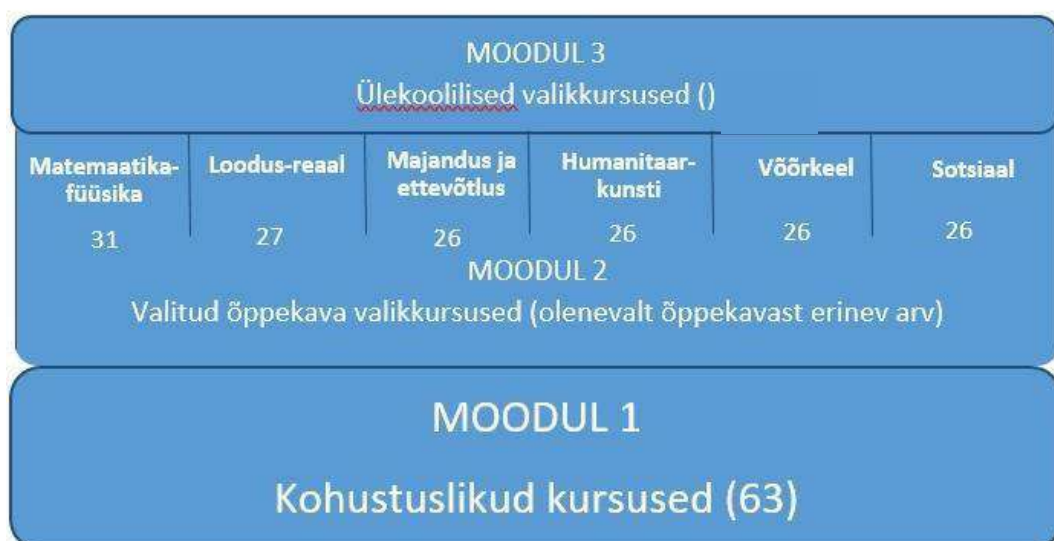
MOODUL 3
Ülekoolilised valikkursused ()

| Matemaatika-füüsika | Loodus-reaal | Majandus ja ettevõtlus | Humanitaar-kunsti | Võõrkeel | Sotsiaal |
|---|---|---|---|---|---|
| 31 | 27 | 26 | 26 | 26 | 26 |

MOODUL 2
Valitud õppekava valikkursused (olenevalt õppekavast erinev arv)

MOODUL 1
Kohustuslikud kursused (63)